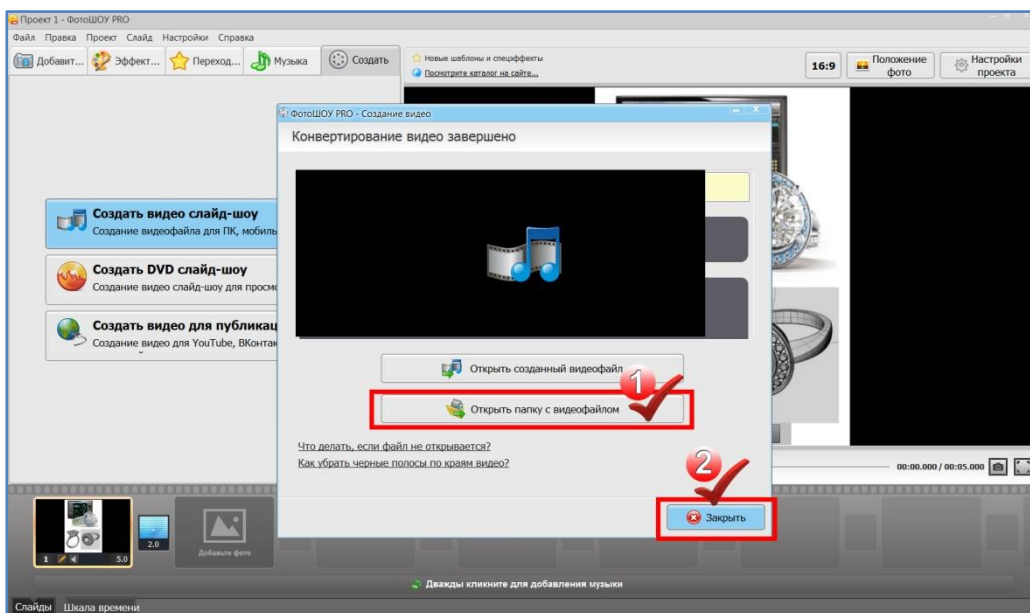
Проект 1 - ФотоШОУ PRO
Файл Правка Проект Слайд Настройки Справка
Добавит... Эффект... Переход... Музыка Создать
Новые шаблоны и спецэффекты
Посмотрите каталог на сайте...
16:9
Положение фото
Настройки проекта

Создать видео слайд-шоу
Создание видеофайла для ПК, мобиль
Создать DVD слайд-шоу
Создание видео слайд-шоу для просм
Создать видео для публикац
Создание видео для YouTube, ВКонтак

ФотоШОУ PRO - Создание видео
Конвертирование видео завершено
Открыть созданный видеофайл
Открыть папку с видеофайлом
Что делать, если файл не открывается?
Как убрать черные полосы по краям видео?
Закрыть
1
2

00:00.000 / 00:05.000
2.0
Добавьте фото
1
5.0
Дважды кликните для добавления музыки
Слайды Шкала времени